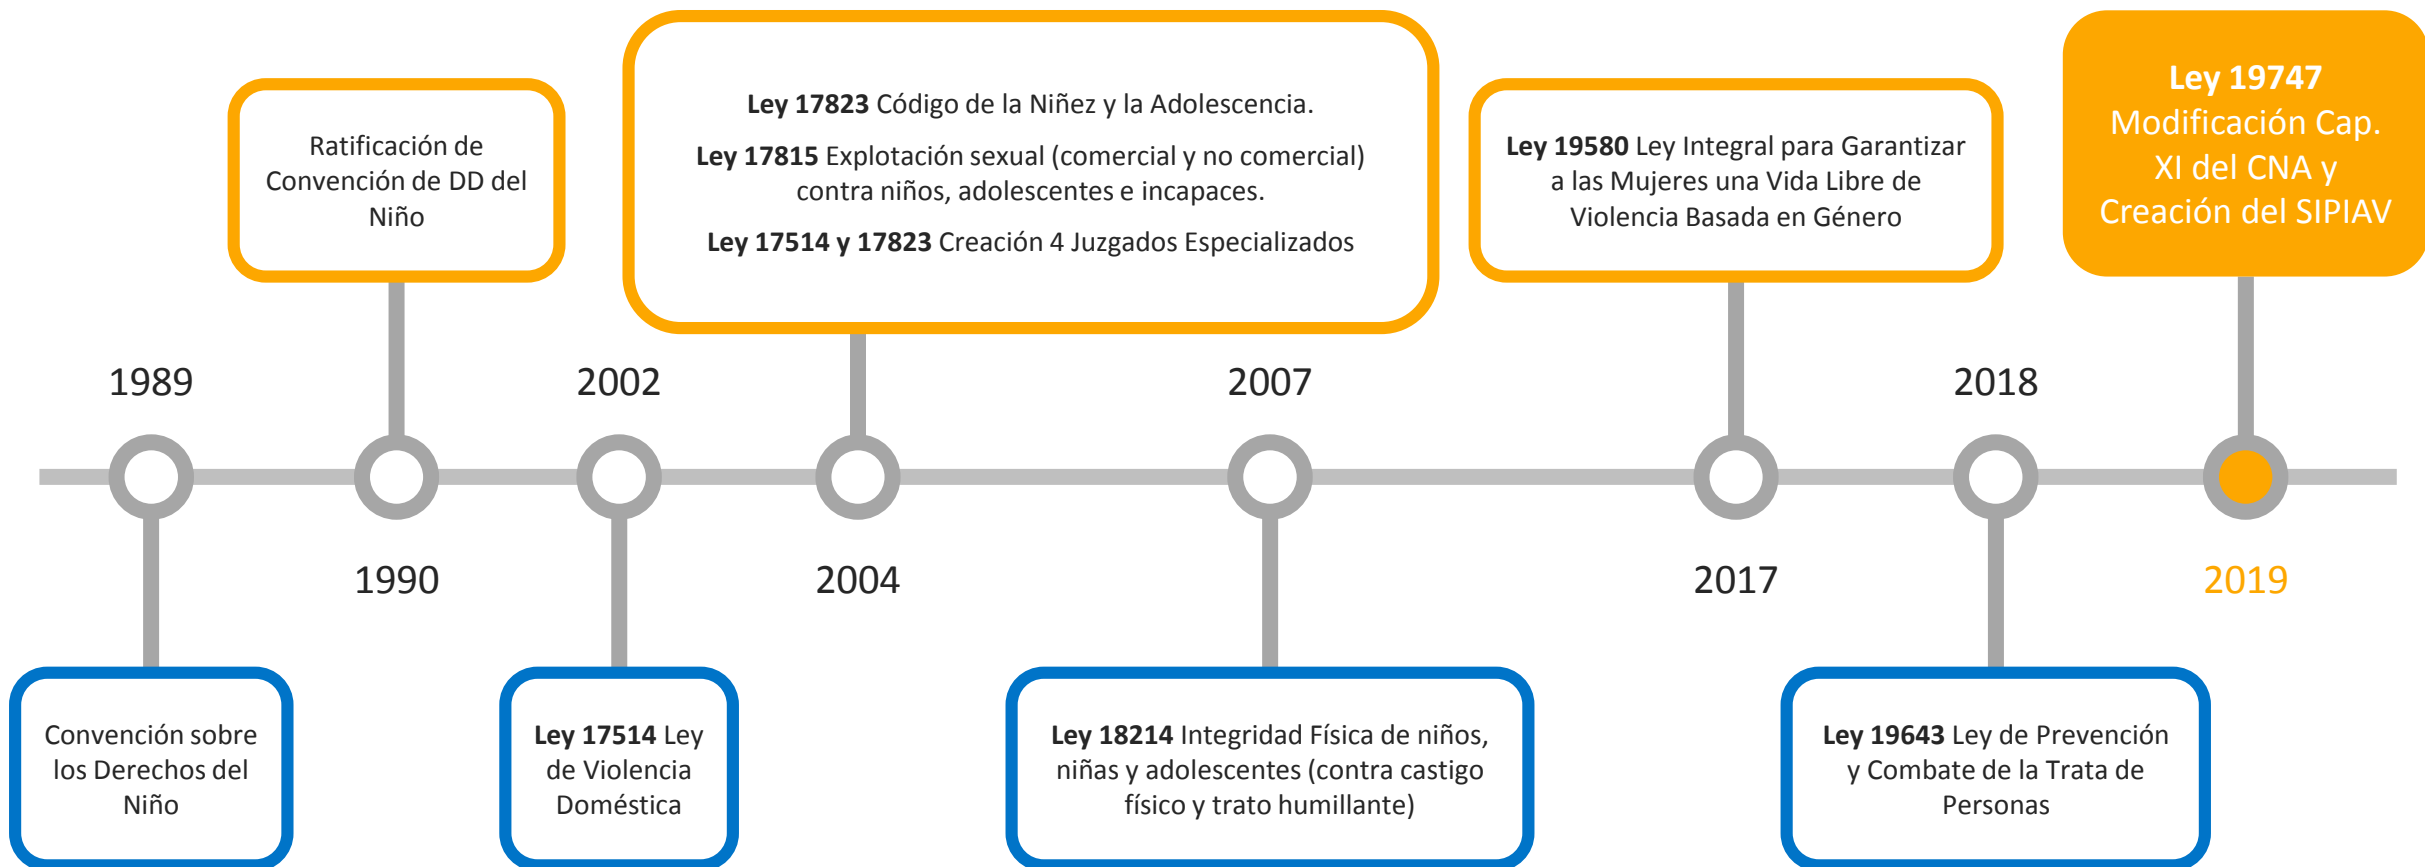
Ratificación de Convención de DD del Niño

Ley 17823 Código de la Niñez y la Adolescencia.

Ley 17815 Explotación sexual (comercial y no comercial) contra niños, adolescentes e incapaces.

Ley 17514 y 17823 Creación 4 Juzgados Especializados

Ley 19580 Ley Integral para Garantizar a las Mujeres una Vida Libre de Violencia Basada en Género

Ley 19747 Modificación Cap. XI del CNA y Creación del SIPIAV

1989

2002

2007

2018

1990

2004

2017

2019

Convención sobre los Derechos del Niño

Ley 17514 Ley de Violencia Doméstica

Ley 18214 Integridad Física de niños, niñas y adolescentes (contra castigo físico y trato humillante)

Ley 19643 Ley de Prevención y Combate de la Trata de Personas